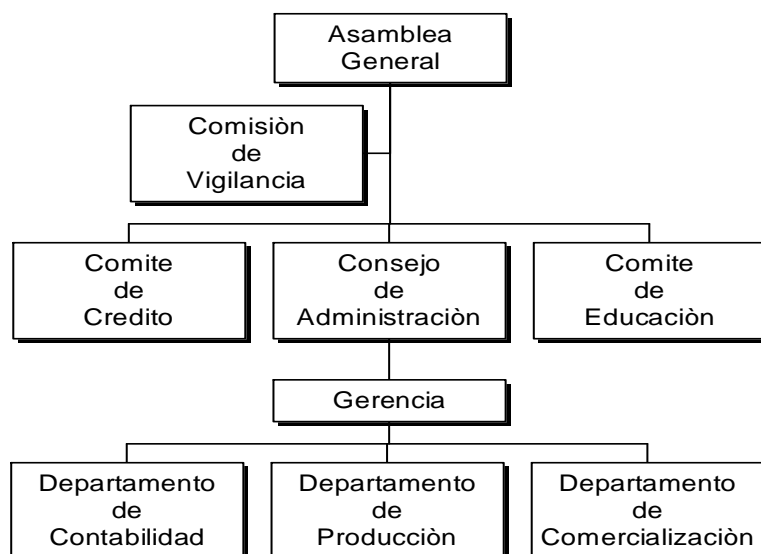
Asamblea General

Comisiòn de Vigilancia

Comite de Credito

Consejo de Administraciòn

Comite de Educaciòn

Gerencia

Departamento de Contabilidad

Departamento de Producciòn

Departamento de Comercializaciòn